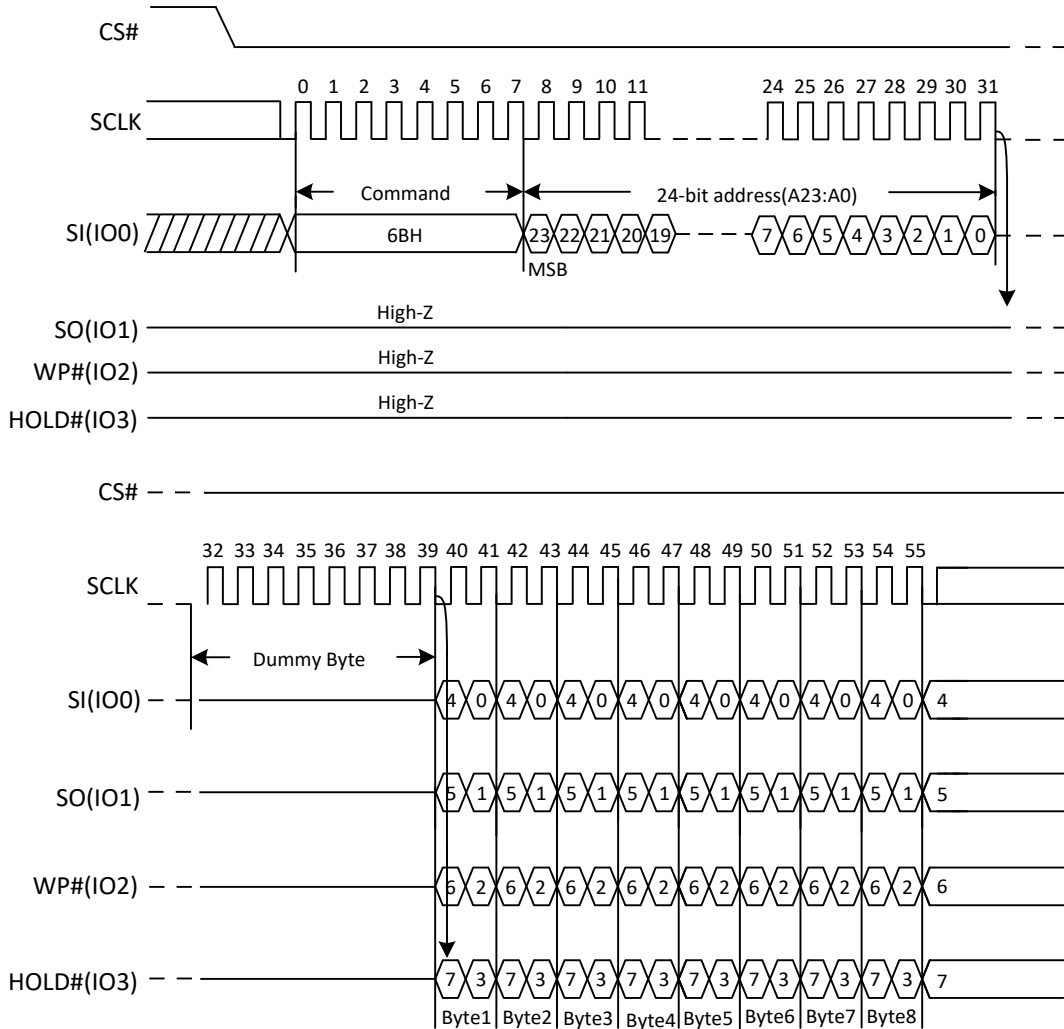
CS#

0 1 2 3 4 5 6 7 8 9 10 11 24 25 26 27 28 29 30 31

SCLK

Command

24-bit address(A23:A0)

SI(IO0)

6BH

23 22 21 20 19 7 6 5 4 3 2 1 0

MSB

SO(IO1)

High-Z

WP#(IO2)

High-Z

HOLD#(IO3)

High-Z

CS#

32 33 34 35 36 37 38 39 40 41 42 43 44 45 46 47 48 49 50 51 52 53 54 55

SCLK

Dummy Byte

SI(IO0)

4 0 4 0 4 0 4 0 4 0 4 0 4 0 4 0 4

SO(IO1)

5 1 5 1 5 1 5 1 5 1 5 1 5 1 5 1 5

WP#(IO2)

6 2 6 2 6 2 6 2 6 2 6 2 6 2 6 2 6

HOLD#(IO3)

7 3 7 3 7 3 7 3 7 3 7 3 7 3 7 3 7

Byte1 Byte2 Byte3 Byte4 Byte5 Byte6 Byte7 Byte8